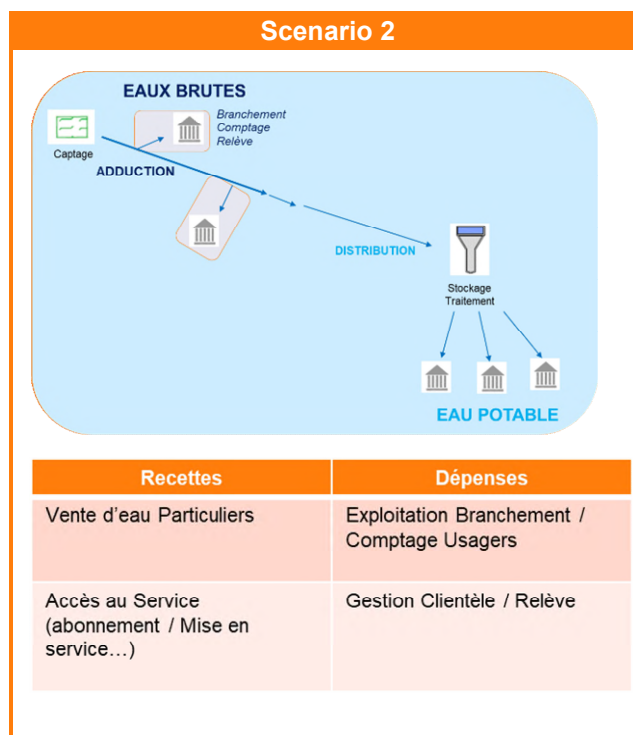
Scenario 2

EAUX BRUTES

Captage

Branchement
Comptage
Relève

ADDUCTION

DISTRIBUTION

Stockage
Traitement

EAU POTABLE

| Recettes | Dépenses |
|---|---|
| Vente d'eau Particuliers | Exploitation Branchement / Comptage Usagers |
| Accès au Service (abonnement / Mise en service…) | Gestion Clientèle / Relève |